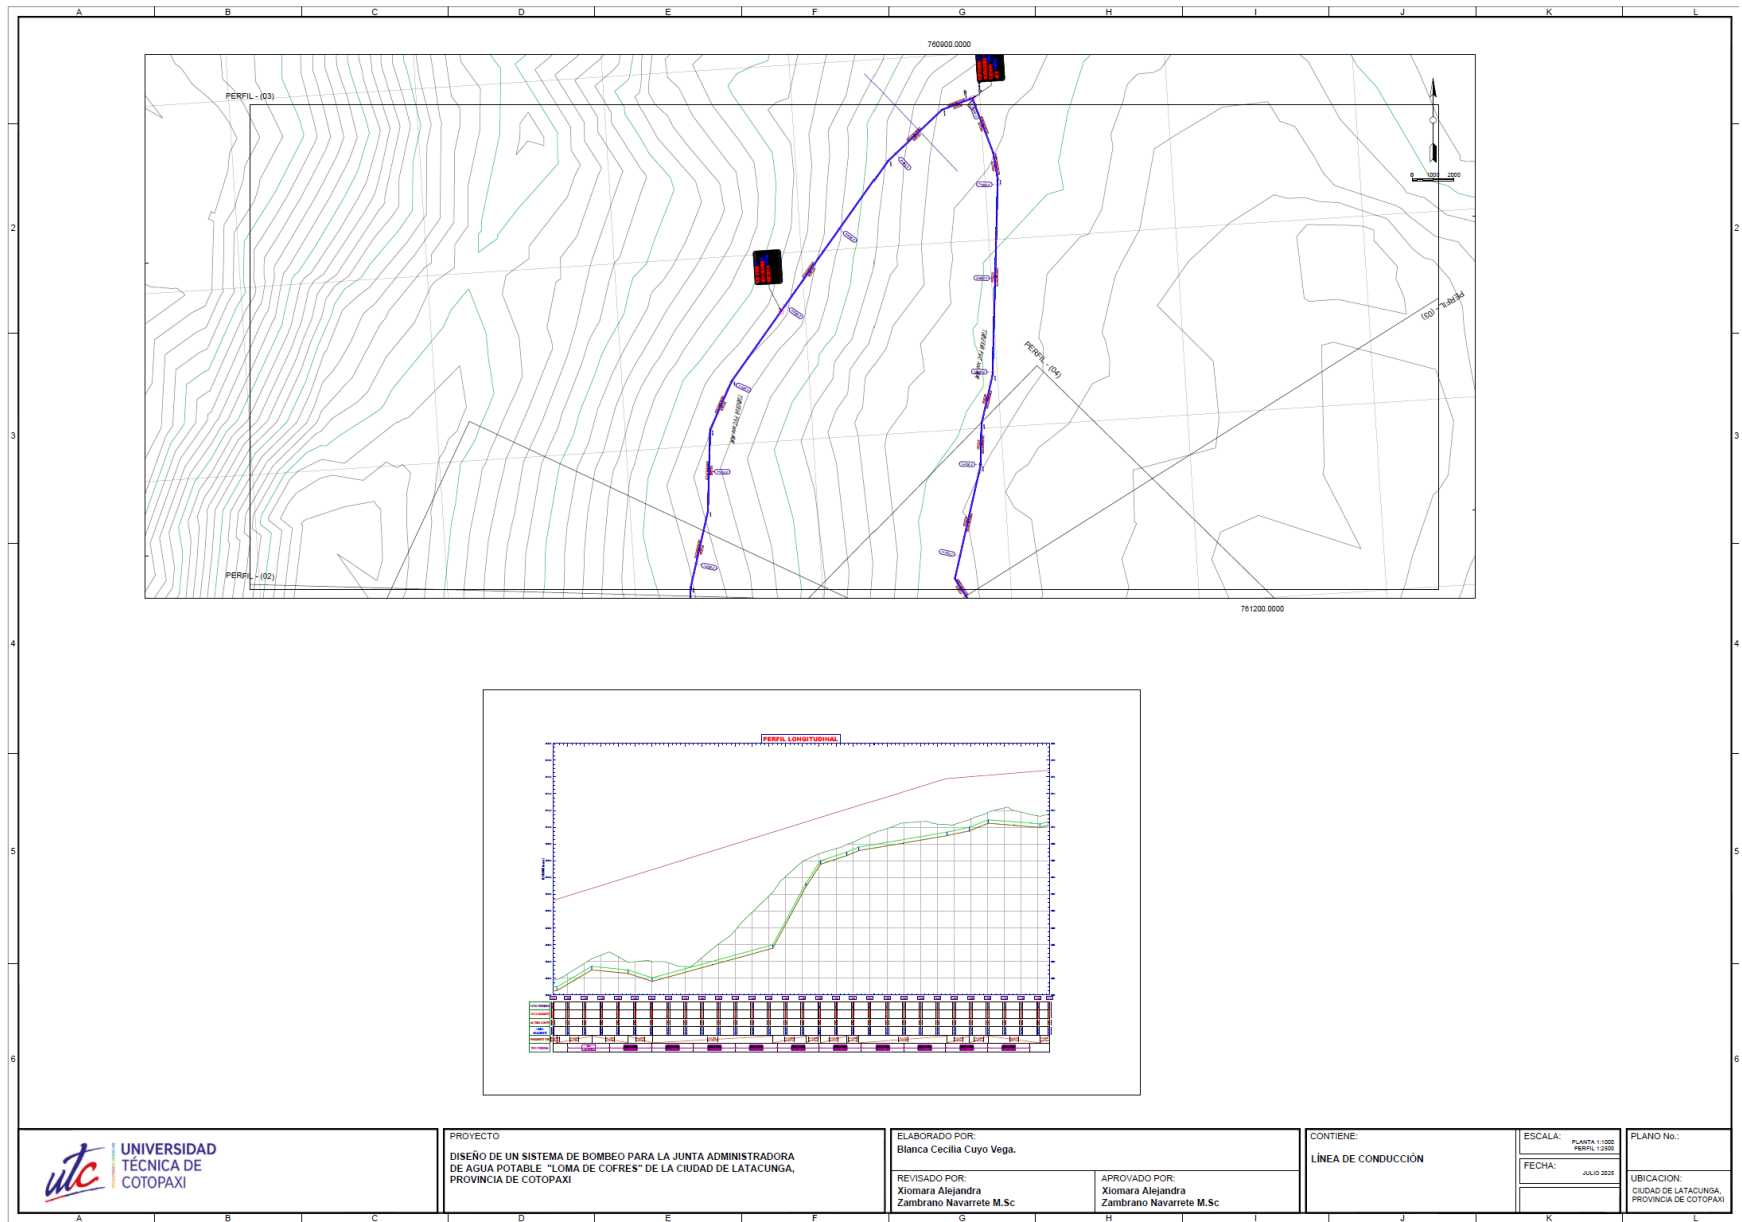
A B C D E F G H I J K L

760900.0000

PERFIL - (03)

PERFIL - (02)

PERFIL - (04)

PERFIL - (05)

0 1000 2000

761200.0000

2

3

4

5

6

PERFIL LONGITUDINAL

UNIVERSIDAD TÉCNICA DE COTOPAXI

PROYECTO

DISEÑO DE UN SISTEMA DE BOMBEO PARA LA JUNTA ADMINISTRADORA DE AGUA POTABLE "LOMA DE COFRES" DE LA CIUDAD DE LATACUNGA, PROVINCIA DE COTOPAXI

ELABORADO POR:
Blanca Cecilia Cuyo Vega.

REVISADO POR:
Xiomara Alejandra Zambrano Navarrete M.Sc

APROVADO POR:
Xiomara Alejandra Zambrano Navarrete M.Sc

CONTIENE:

LÍNEA DE CONDUCCIÓN

ESCALA:
PLANTA 1:1000
PERFIL 1:2500

FECHA:
JULIO 2025

PLANO No.:

UBICACION:
CIUDAD DE LATACUNGA, PROVINCIA DE COTOPAXI

A B C D E F G H I J K L